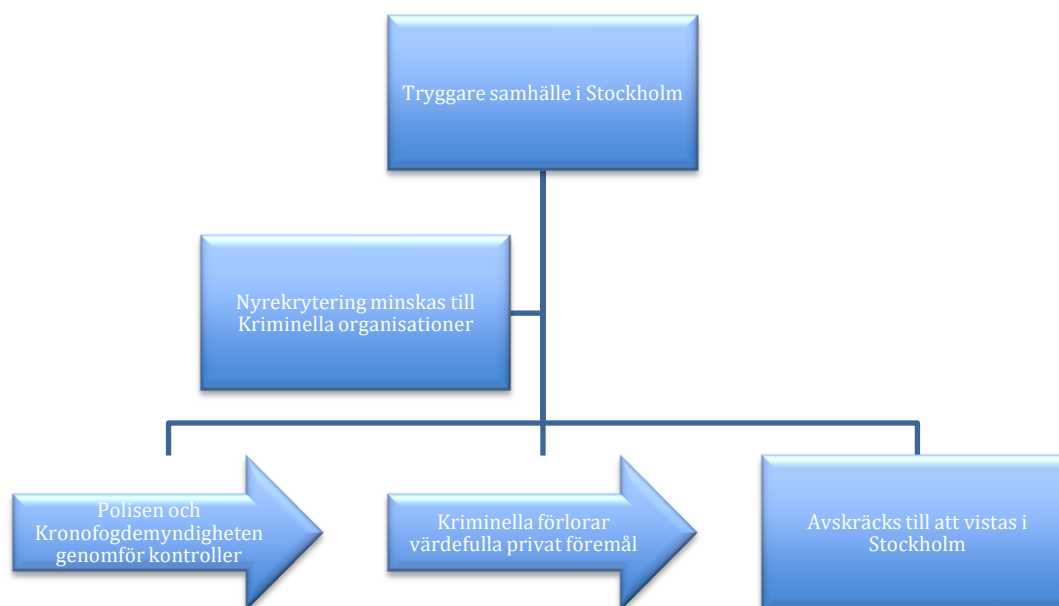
Tryggare samhälle i Stockholm

Nyrekrytering minskas till Kriminella organisationer

Polisen och Kronofogdemyndigheten genomför kontroller

Kriminella förlorar värdefulla privat föremål

Avskräcks till att vistas i Stockholm